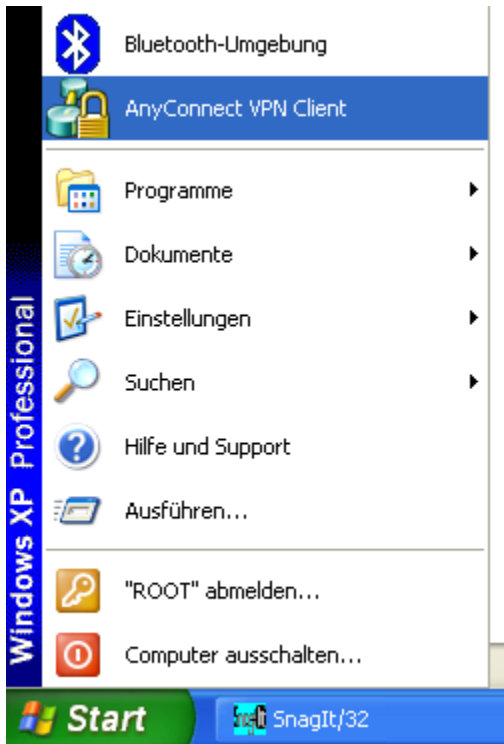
Windows XP Professional

Bluetooth-Umgebung

AnyConnect VPN Client

Programme

Dokumente

Einstellungen

Suchen

Hilfe und Support

Ausführen...

"ROOT" abmelden...

Computer ausschalten...

Start

SnagIt/32